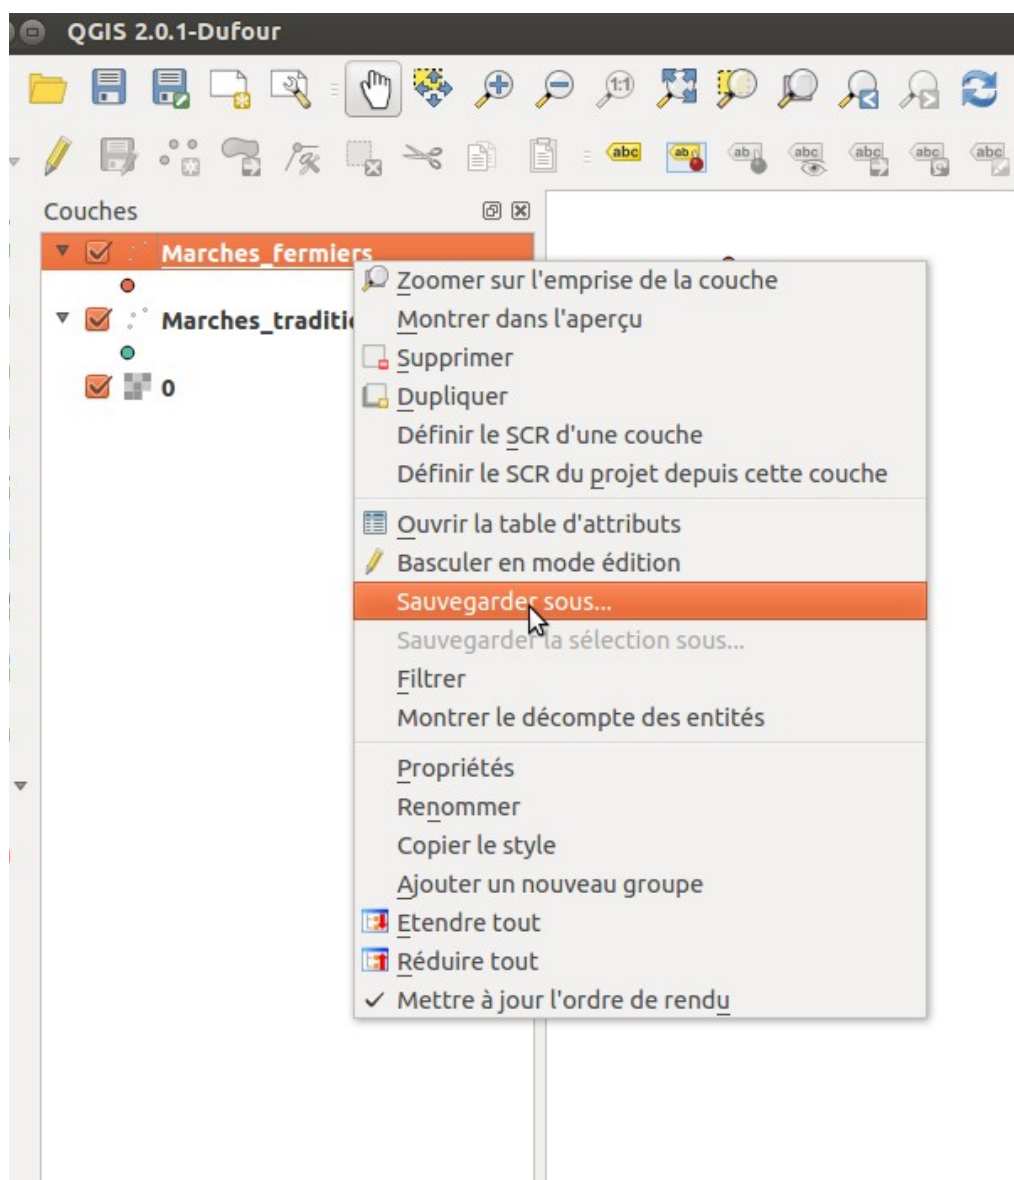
QGIS 2.0.1-Dufour

abc ab abc abc abc abc

Couches

Marches_fermiers

Marches_traditio

0

Zoomer sur l'emprise de la couche
Montrer dans l'aperçu
Supprimer
Dupliquer
Définir le SCR d'une couche
Définir le SCR du projet depuis cette couche
Ouvrir la table d'attributs
Basculer en mode édition
Sauvegarder sous...
Sauvegarder la sélection sous...
Filtrer
Montrer le décompte des entités
Propriétés
Renommer
Copier le style
Ajouter un nouveau groupe
Etendre tout
Réduire tout
✓ Mettre à jour l'ordre de rendu